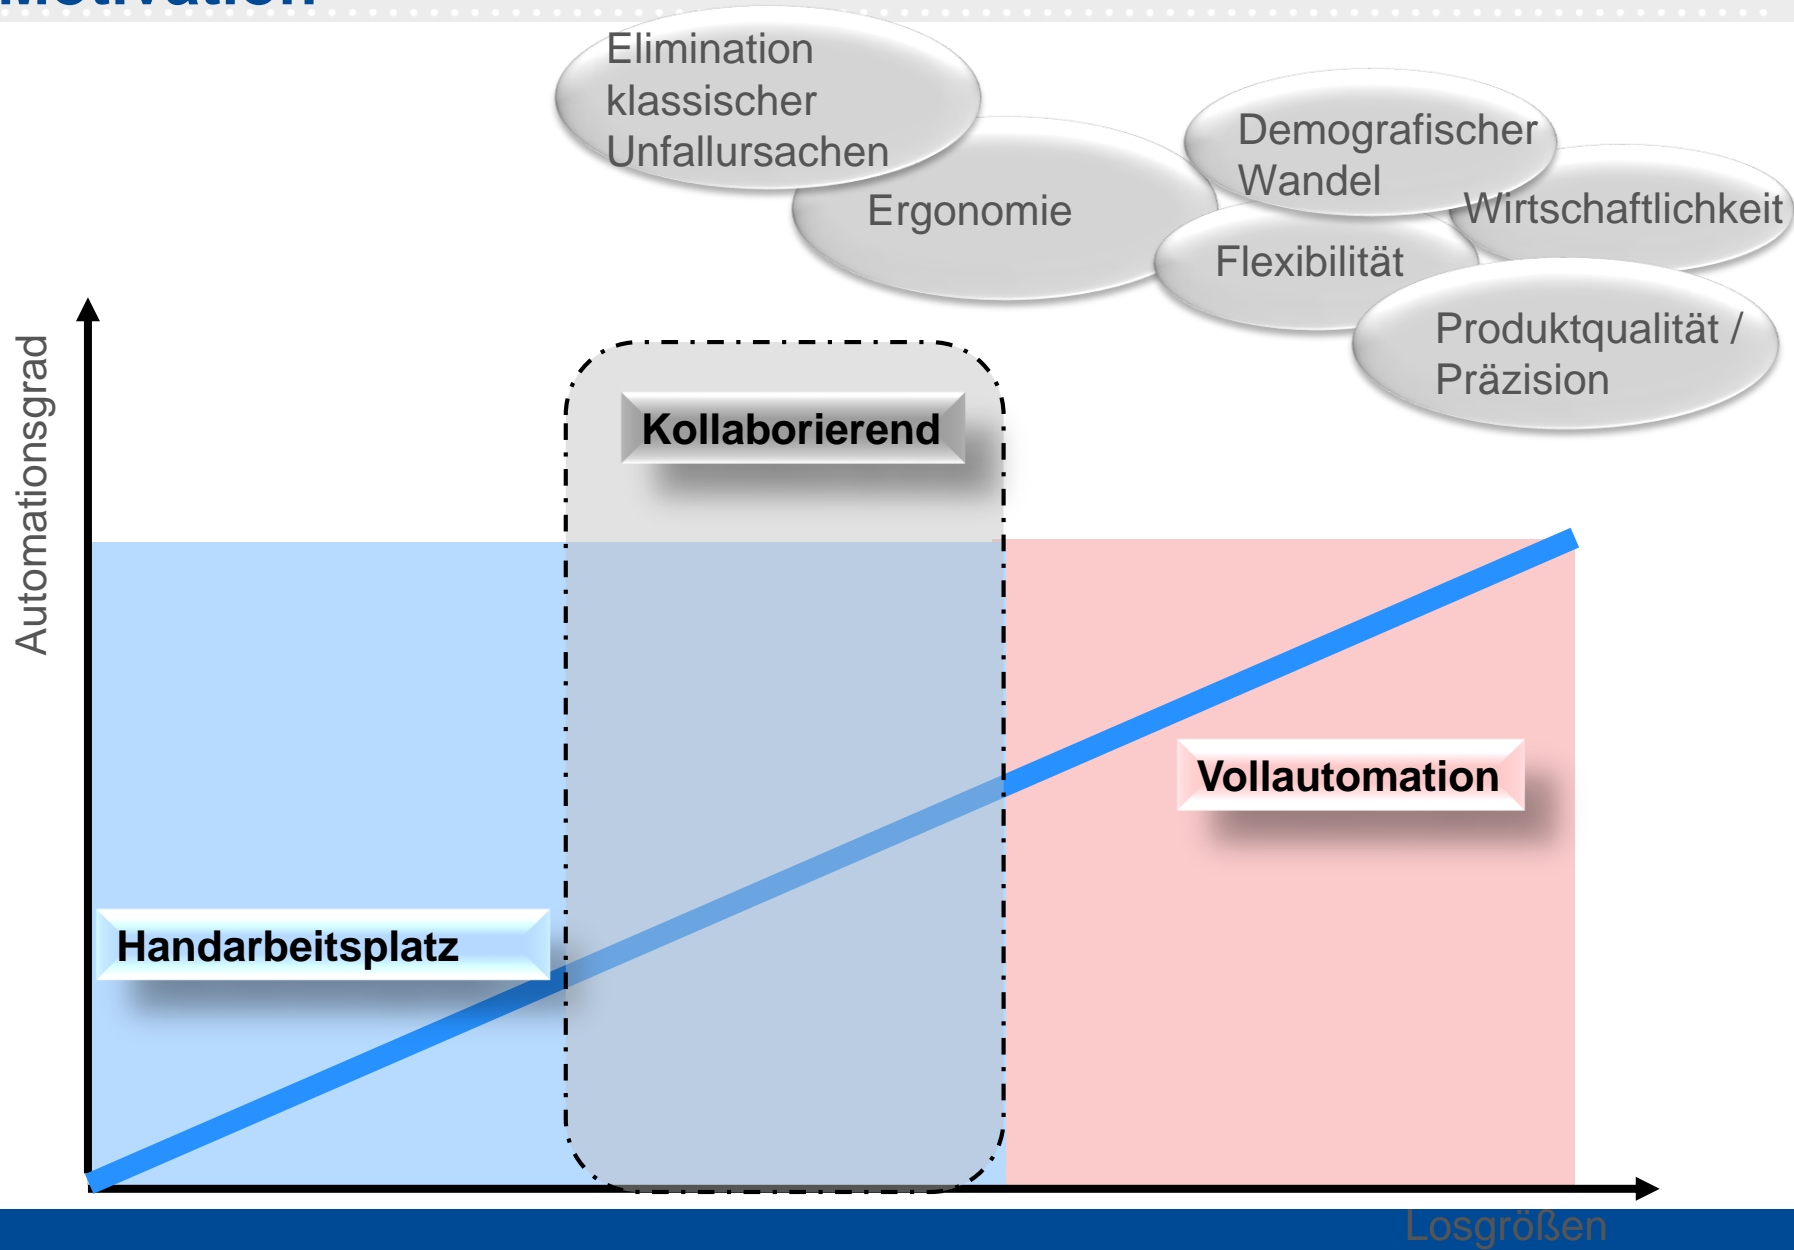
Motivation

Elimination klassischer Unfallursachen

Ergonomie

Demografischer Wandel

Wirtschaftlichkeit

Flexibilität

Produktqualität / Präzision

Automationsgrad

Kollaborierend

Vollautomation

Handarbeitsplatz

Losgrößen